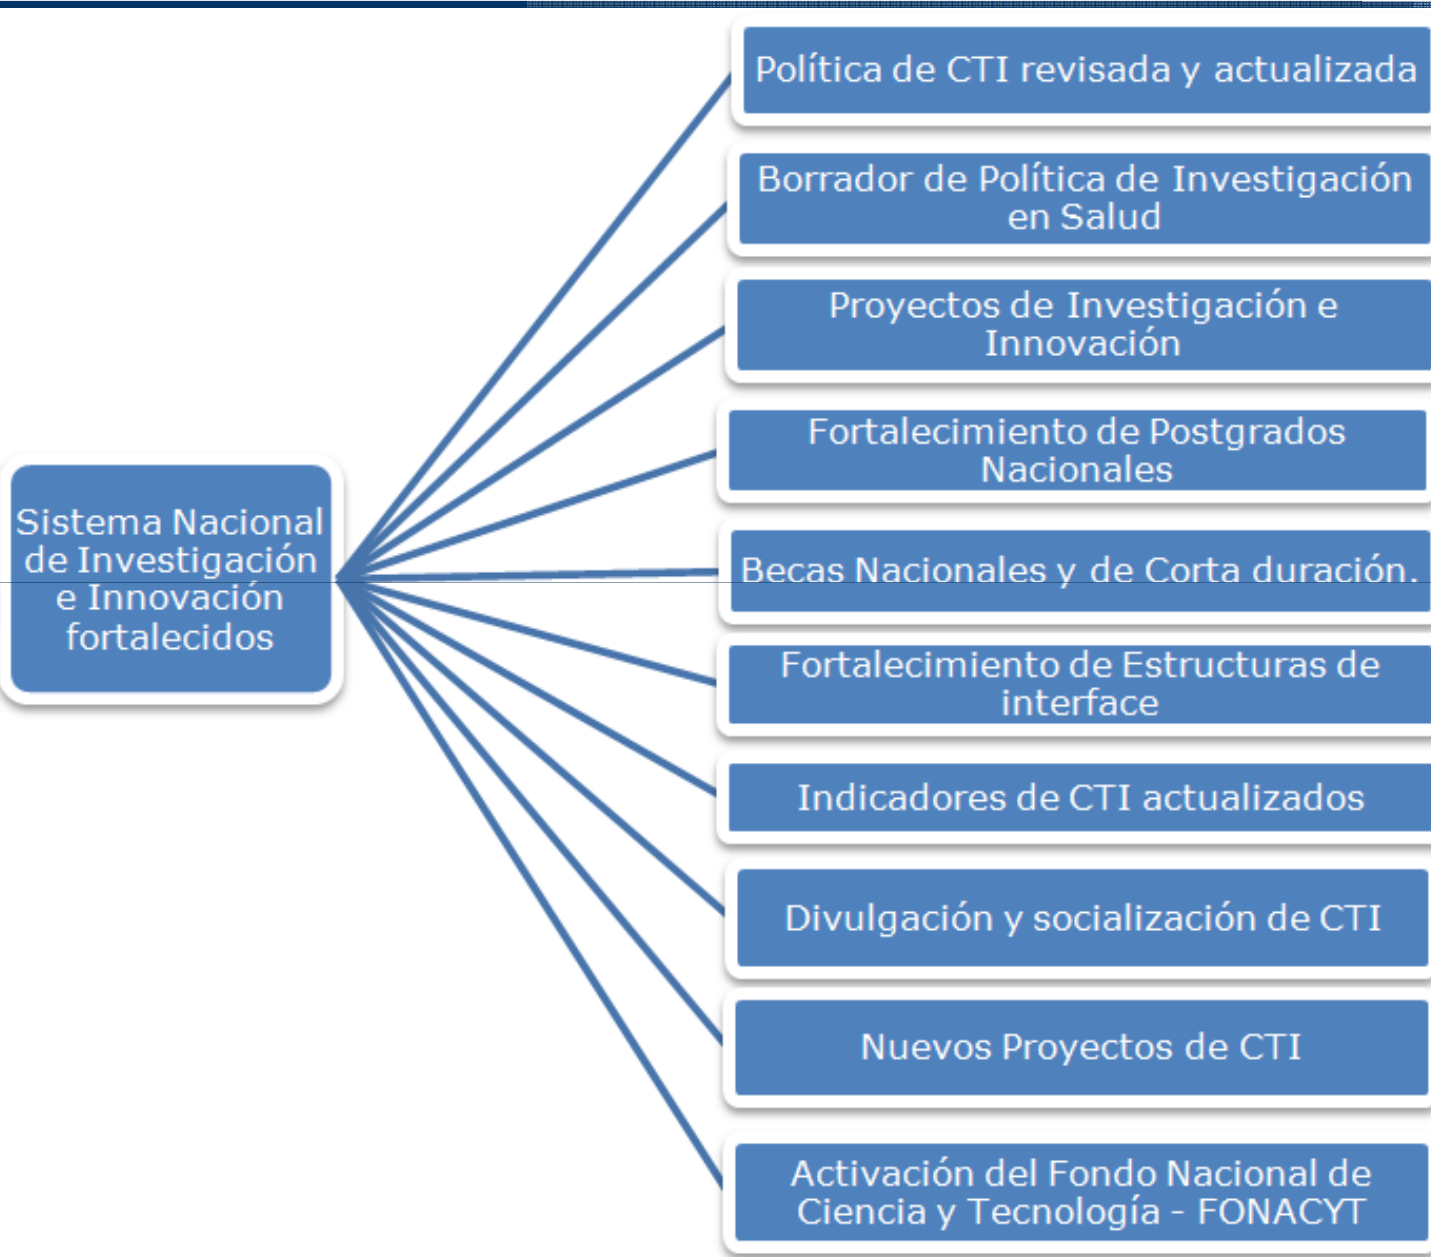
Sistema Nacional de Investigación e Innovación fortalecidos

Política de CTI revisada y actualizada

Borrador de Política de Investigación en Salud

Proyectos de Investigación e Innovación

Fortalecimiento de Postgrados Nacionales

Becas Nacionales y de Corta duración.

Fortalecimiento de Estructuras de interface

Indicadores de CTI actualizados

Divulgación y socialización de CTI

Nuevos Proyectos de CTI

Activación del Fondo Nacional de Ciencia y Tecnología - FONACYT